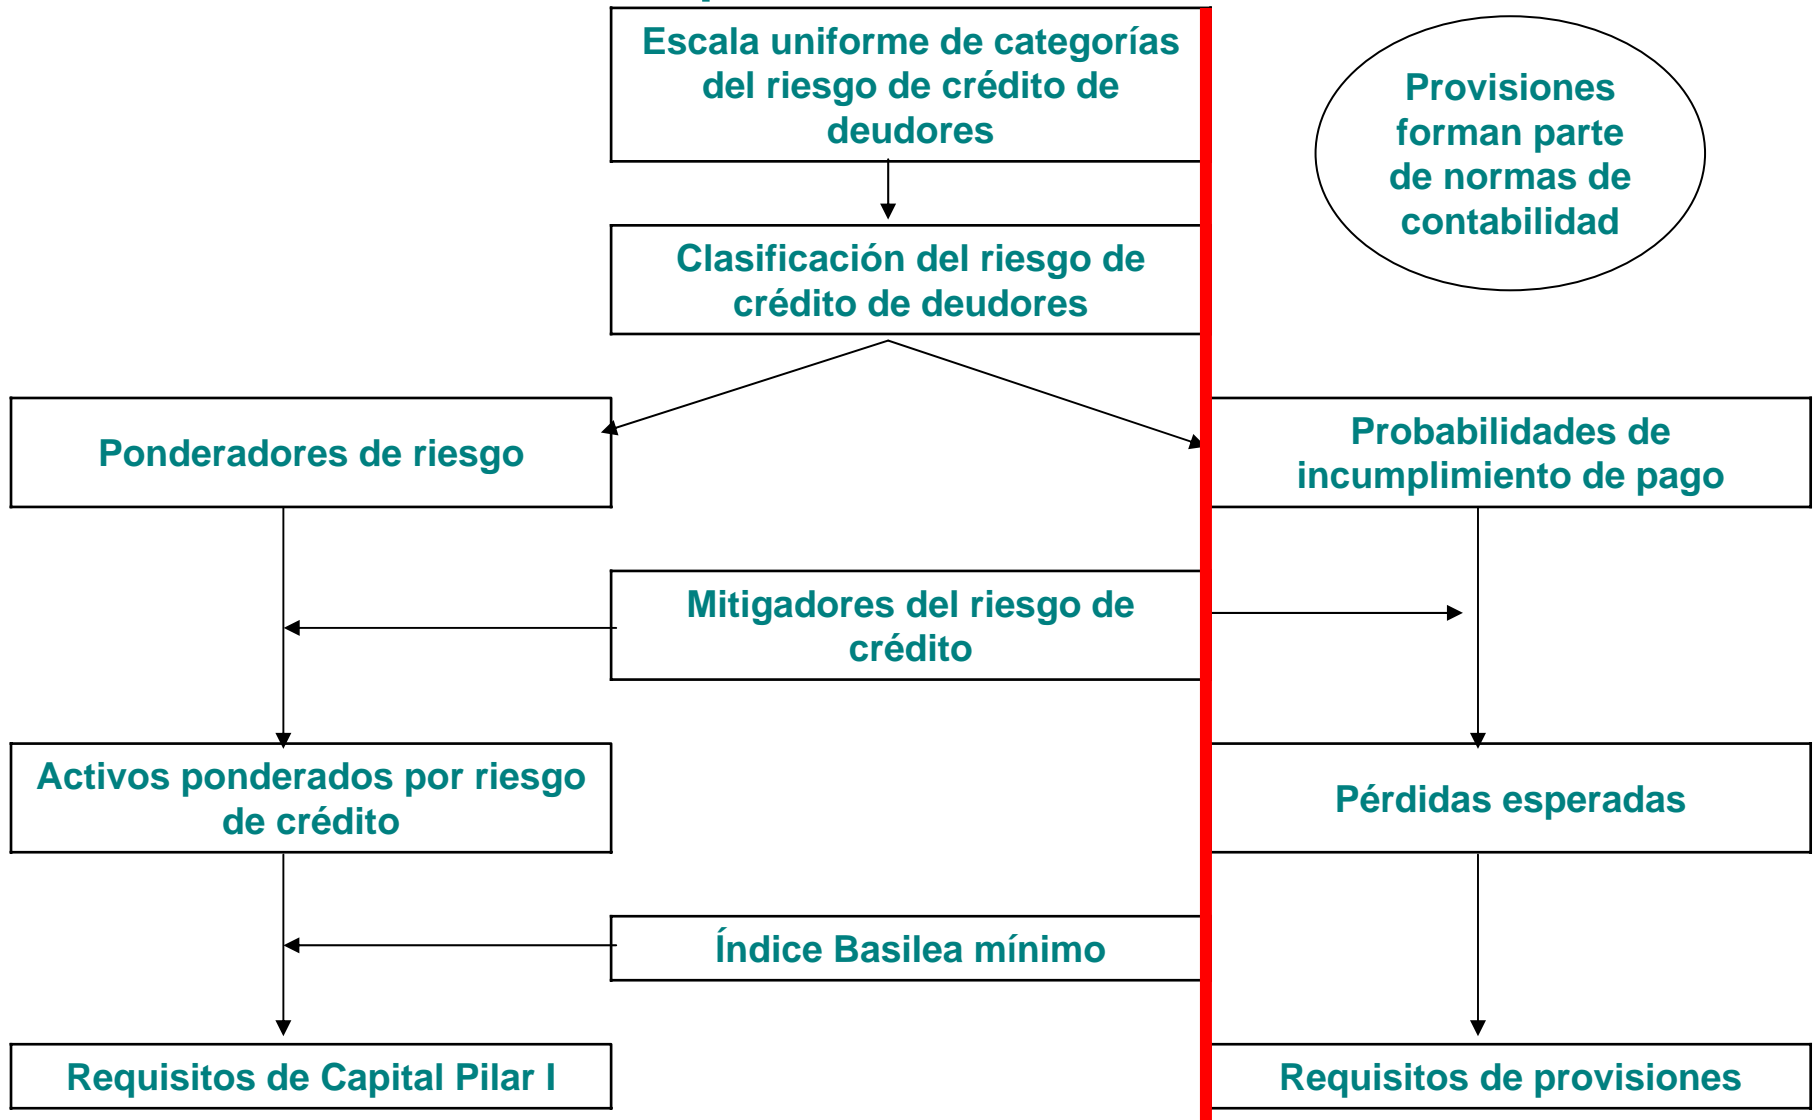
Escala uniforme de categorías del riesgo de crédito de deudores

Provisiones forman parte de normas de contabilidad

Clasificación del riesgo de crédito de deudores

Ponderadores de riesgo

Probabilidades de incumplimiento de pago

Mitigadores del riesgo de crédito

Activos ponderados por riesgo de crédito

Pérdidas esperadas

Índice Basilea mínimo

Requisitos de Capital Pilar I

Requisitos de provisiones